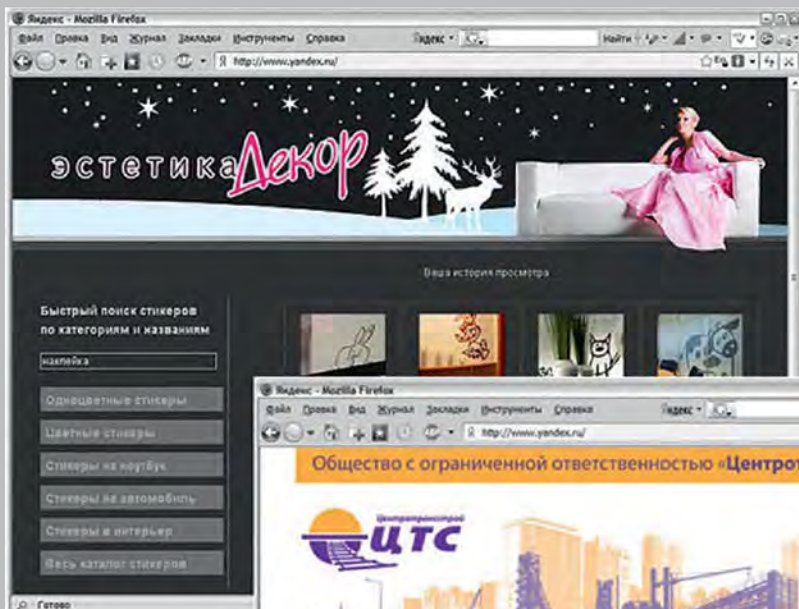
Яндекс - Mozilla Firefox

Файл Правка Вид Журнал Закладки Инструменты Справка

Яндекс

Найти

http://www.yandex.ru/

эстетика Декор

Ваша история просмотра

Быстрый поиск стикеров по категориям и названиям

наклейка

Одноцветные стикеры

Цветные стикеры

Стикеры на ноутбук

Стикеры на автомобиль

Стикеры в интерьер

Весь каталог стикеров

Готово

Яндекс - Mozilla Firefox

Файл Правка Вид Журнал Закладки Инструменты Справка

Яндекс

http://www.yandex.ru/

Общество с ограниченной ответственностью «Центрот

Центртранстрой

ЦТС